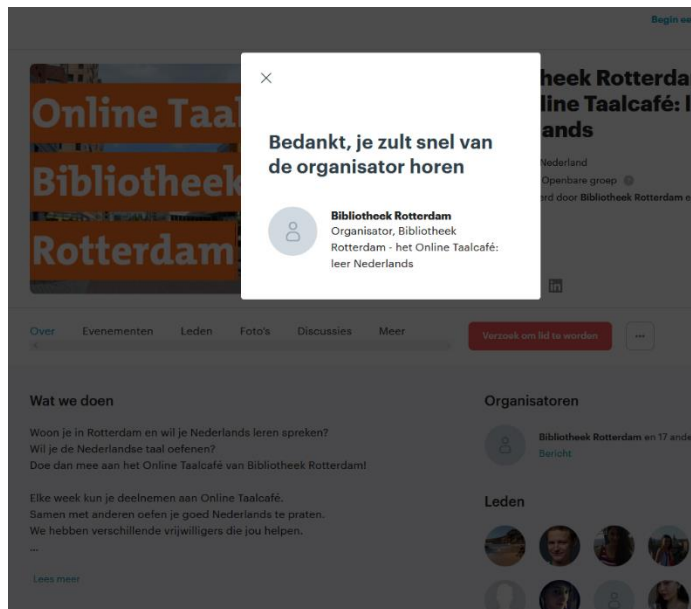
Begin ee

Online Taal
Bibliotheek
Rotterdam

heek Rotterda
line Taalcafé: l
ands

Nederland
Openbare groep
rd door Bibliotheek Rotterdam e

×

Bedankt, je zult snel van de organisator horen

Bibliotheek Rotterdam
Organisator, Bibliotheek Rotterdam - het Online Taalcafé: leer Nederlands

Over Evenementen Leden Foto's Discussies Meer

Verzoek om lid te worden

...

Wat we doen

Woon je in Rotterdam en wil je Nederlands leren spreken?
Wil je de Nederlandse taal oefenen?
Doe dan mee aan het Online Taalcafé van Bibliotheek Rotterdam!

Elke week kun je deelnemen aan Online Taalcafé.
Samen met anderen oefen je goed Nederlands te praten.
We hebben verschillende vrijwilligers die jou helpen.
...

Lees meer

Organisatoren

Bibliotheek Rotterdam en 17 ande
Bericht

Leden